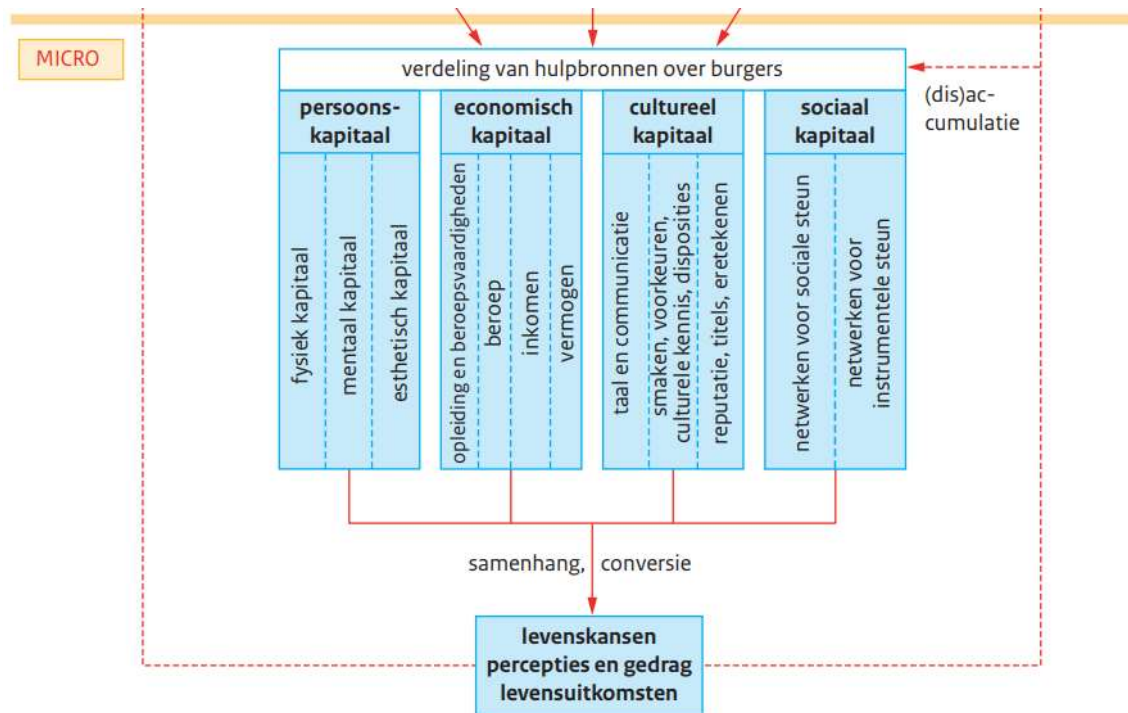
MICRO

verdeling van hulpbronnen over burgers

(dis)accumulatie

| persoonskapitaal | economisch kapitaal | cultureel kapitaal | sociaal kapitaal |
|---|---|---|---|
| fysiek kapitaal | opleiding en beroepsvaardigheden | taal en communicatie | netwerken voor sociale steun |
| mentaal kapitaal | beroep | smaken, voorkeuren, culturele kennis, disposities | netwerken voor instrumentele steun |
| esthetisch kapitaal | inkomen | reputatie, titels, eretekenen | |
| | vermogen | | |

samenhang, conversie

levenskansen
percepties en gedrag
levensuitkomsten